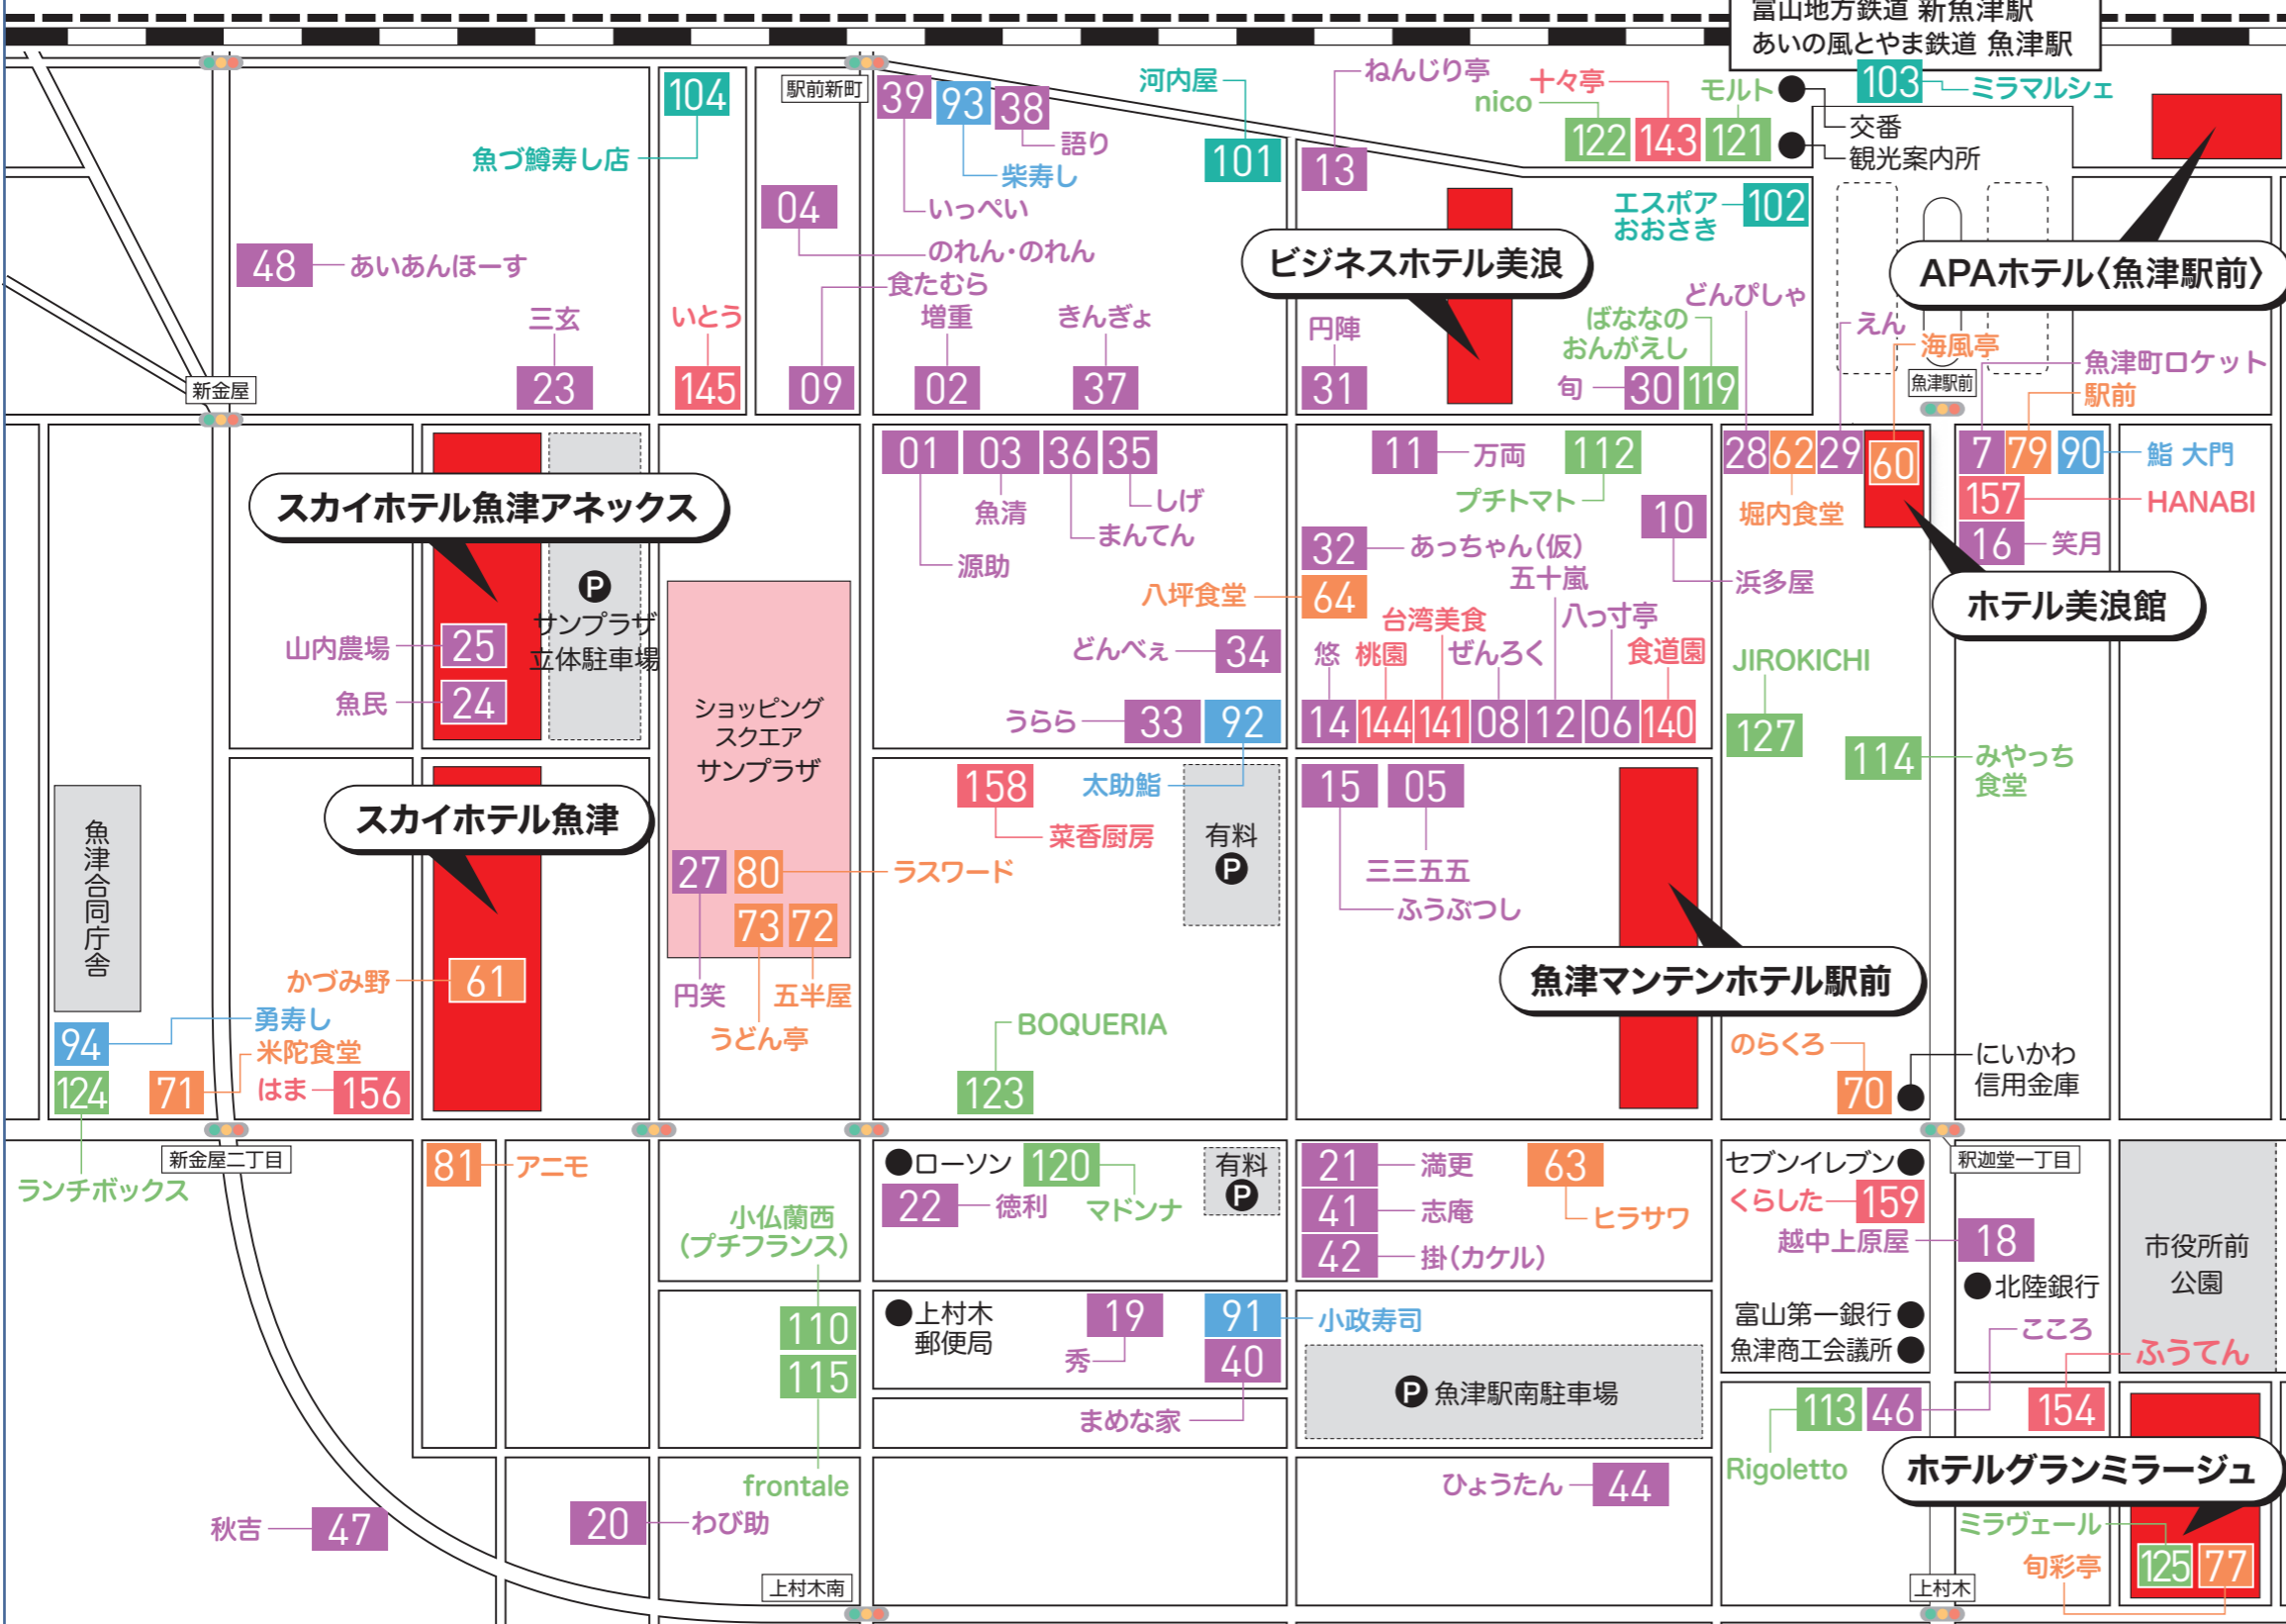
富山地方鉄道 新魚津駅
あいの風とやま鉄道 魚津駅

104 魚づ鱒寿し店
駅前新町
39 93 38 語り 柴寿し いっぺい
河内屋 101
13 ねんじり亭
十々亭 nico 122 143 121
モルト 交番 観光案内所
103 ミラマルシェ
04 のれん・のれん
48 あいあんほーす
食たむら
増重 02
きんぎょ 37
三玄 23
いとう 145
09
新金屋
ビジネスホテル美浪
エスポア おおさき 102
APAホテル〈魚津駅前〉
円陣 31
どんぴしゃ
ばななの おんがえし
旬 30 119
えん
海風亭
魚津駅前
魚津町ロケット
駅前
スカイホテル魚津アネックス
サンプラザ 立体駐車場
山内農場 25
魚民 24
ショッピング スクエア サンプラザ
01 03 36 35 魚清 しげ まんてん 源助
八坪食堂 64
どんべぇ 34
うらら 33 92
11 万両 112 プチトマト
10 浜多屋
32 あっちゃん(仮)
五十嵐
台湾美食 八っ寸亭
悠 桃園 ぜんろく 食道園
14 144 141 08 12 06 140
28 62 29 60 堀内食堂
JIROKICHI 127
7 79 90 鮨 大門
157 HANABI
16 笑月
ホテル美浪館
114 みやっち 食堂
魚津合同庁舎
スカイホテル魚津
158 菜香厨房
太助鮨
有料 P
15 05 三三五五 ふうぷつし
27 80 ラスワード
73 72
円笑 五半屋 うどん亭
かづみ野 61
魚津マンテンホテル駅前
94 勇寿し
米陀食堂
124 71 はま 156
BOQUERIA 123
のらくろ 70
にいかわ 信用金庫
新金屋二丁目
ランチボックス
81 アニモ
ローソン 120 マドンナ
22 徳利
有料 P
21 満更
41 志庵
42 掛(カケル)
63 ヒラサワ
セブンイレブン
くらした 159
越中上原屋 18
釈迦堂一丁目
市役所前 公園
北陸銀行
小仏蘭西 (プチフランス)
110 115
上村木 郵便局
19 秀
91 小政寿司
40
P 魚津駅南駐車場
富山第一銀行
魚津商工会議所
こころ
ふうてん
113 46 154
まめな家
Rigoletto
ホテルグランミラージュ
frontale
ひょうたん 44
秋吉 47
20 わび助
上村木南
ミラヴェール
旬彩亭
125 77
上村木